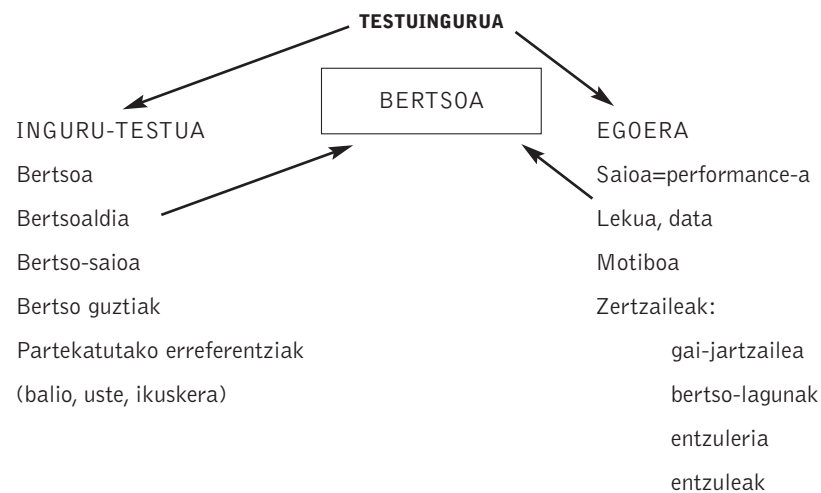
TESTUINGURUA

BERTSOA

INGURU-TESTUA

Bertsoa

Bertsoaldia

Bertso-saioa

Bertso guztiak

Partekatutako erreferentziak

(balio, uste, ikuskera)

EGOERA

Saioa=performance-a

Lekua, data

Motiboa

Zertzaileak:

gai-jartzailea

bertso-lagunak

entzuleria

entzuleak